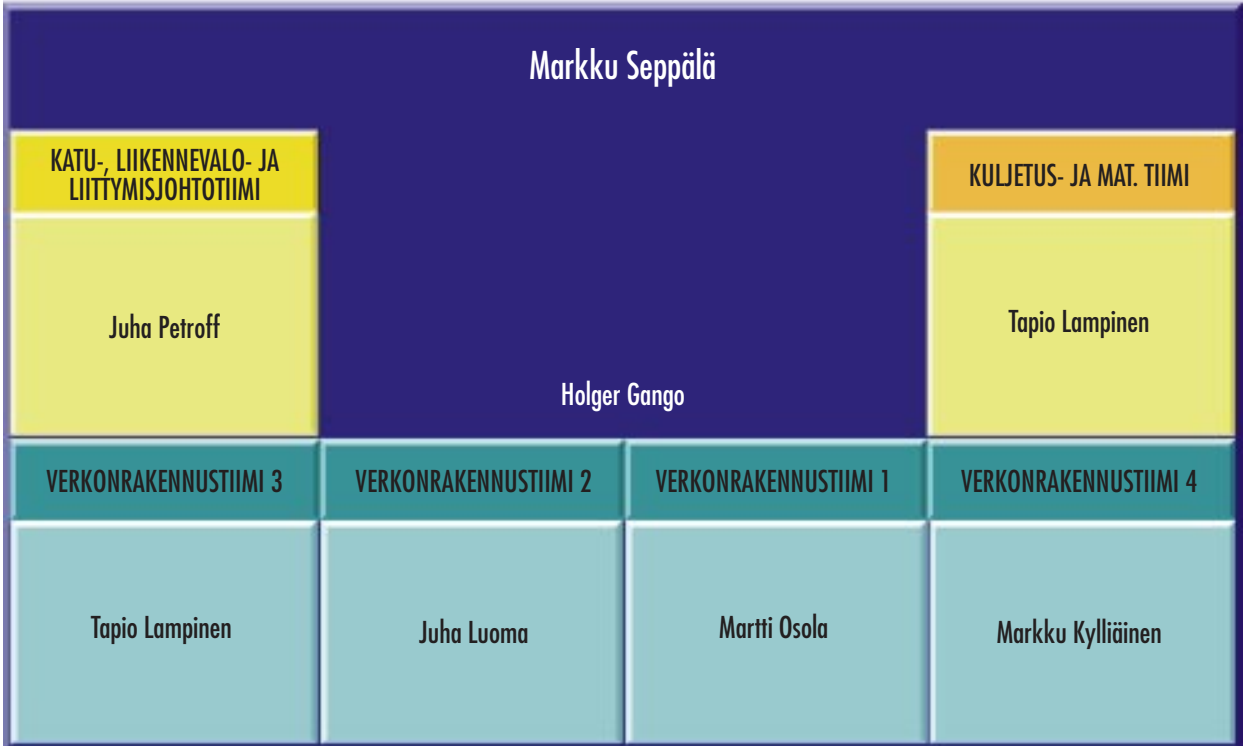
Markku Seppälä

KATU-, LIIKENNEVALO- JA LIITTYMISJOHTOTIIMI

Juha Petroff

KULJETUS- JA MAT. TIIMI

Tapio Lampinen

Holger Gango

VERKONRAKENNUSTIIMI 3

Tapio Lampinen

VERKONRAKENNUSTIIMI 2

Juha Luoma

VERKONRAKENNUSTIIMI 1

Martti Osola

VERKONRAKENNUSTIIMI 4

Markku Kylliäinen